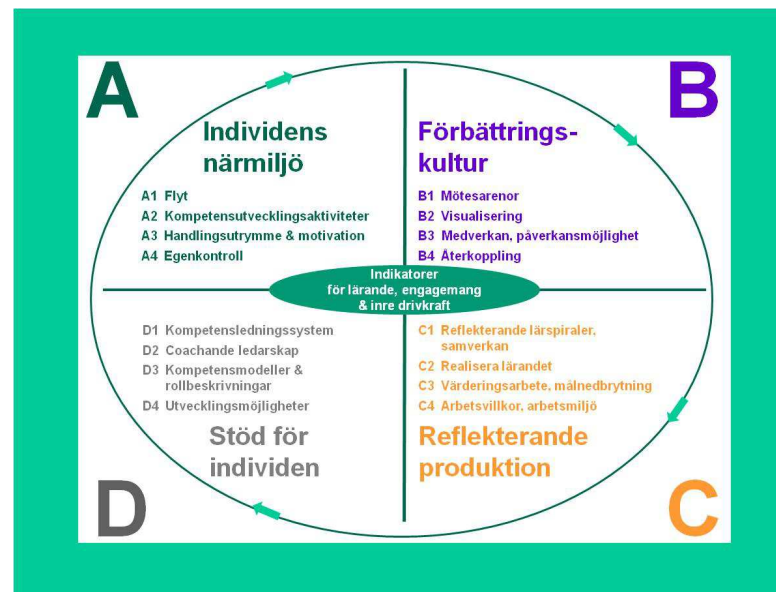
A

Individens närmiljö

A1 Flyt
A2 Kompetensutvecklingsaktiviteter
A3 Handlingsutrymme & motivation
A4 Egenkontroll

B

Förbättringskultur

B1 Mötesarenor
B2 Visualisering
B3 Medverkan, påverkansmöjlighet
B4 Återkoppling

Indikatorer för lärande, engagemang & inre drivkraft

D1 Kompetensledningssystem
D2 Coachande ledarskap
D3 Kompetensmodeller & rollbeskrivningar
D4 Utvecklingsmöjligheter

Stöd för individen

D

C1 Reflekterande lärspiraler, samverkan
C2 Realisera lärandet
C3 Värderingsarbete, målnedbrytning
C4 Arbetsvillkor, arbetsmiljö

Reflekterande produktion

C